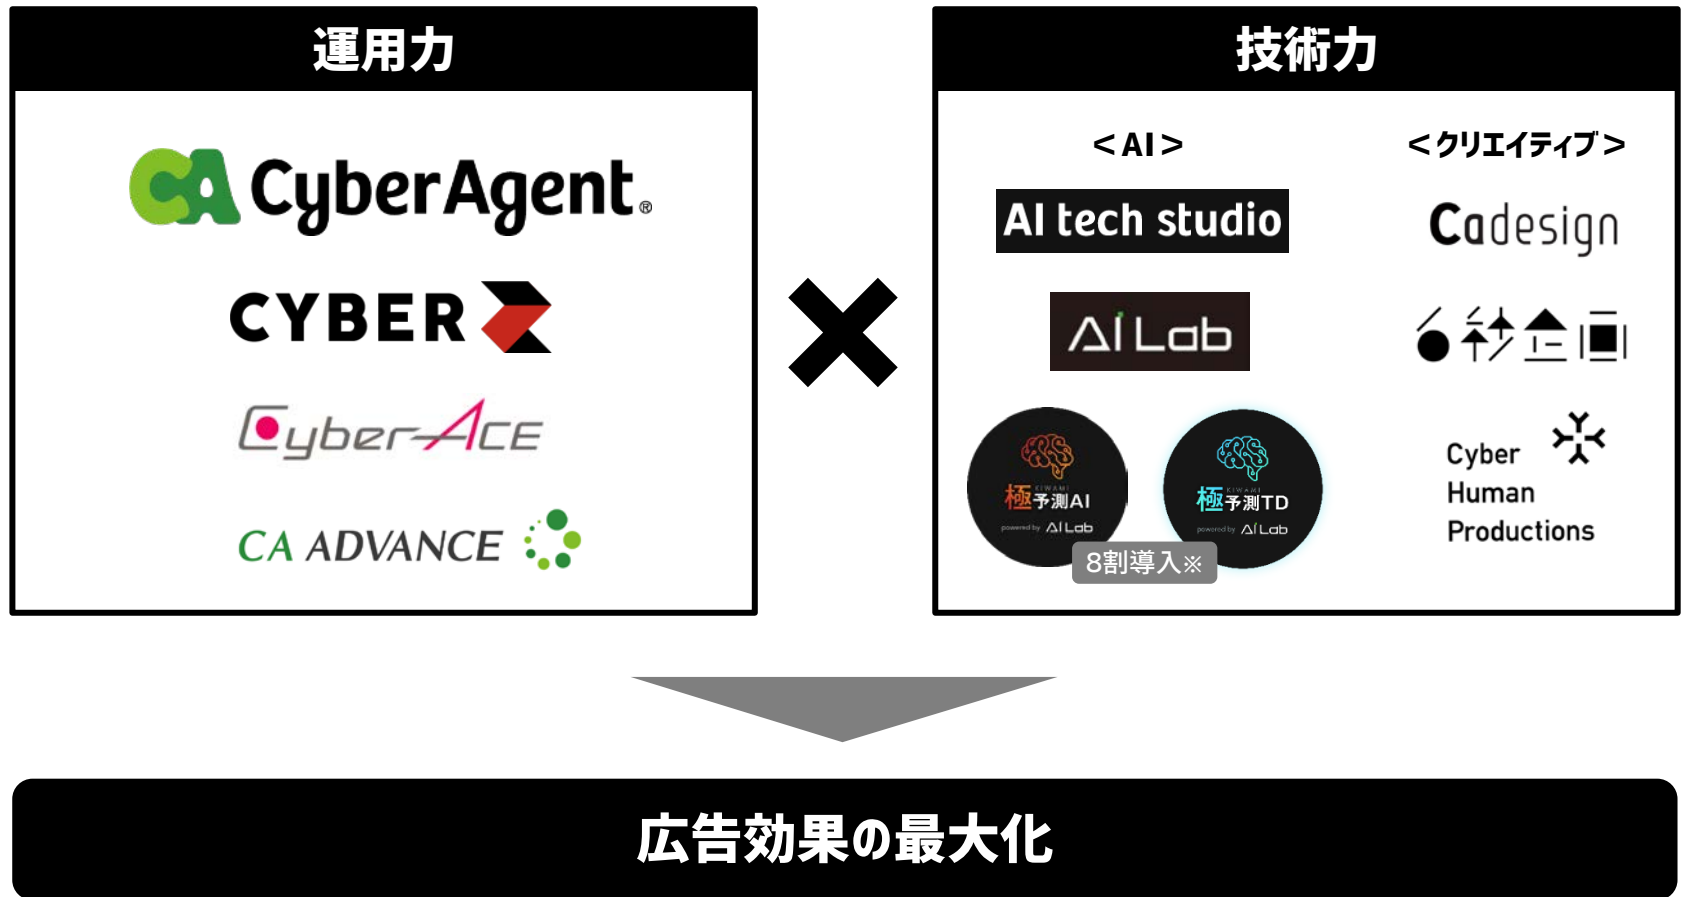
運用力

CA CyberAgent®

CYBER Z

CyberACE

CA ADVANCE

×

技術力

＜AI＞

AI tech studio

AI Lab

KIWAMI 極予測AI powered by AI Lab

KIWAMI 極予測TD powered by AI Lab

8割導入※

＜クリエイティブ＞

Cadesign

6秒尊1

Cyber Human Productions

広告効果の最大化